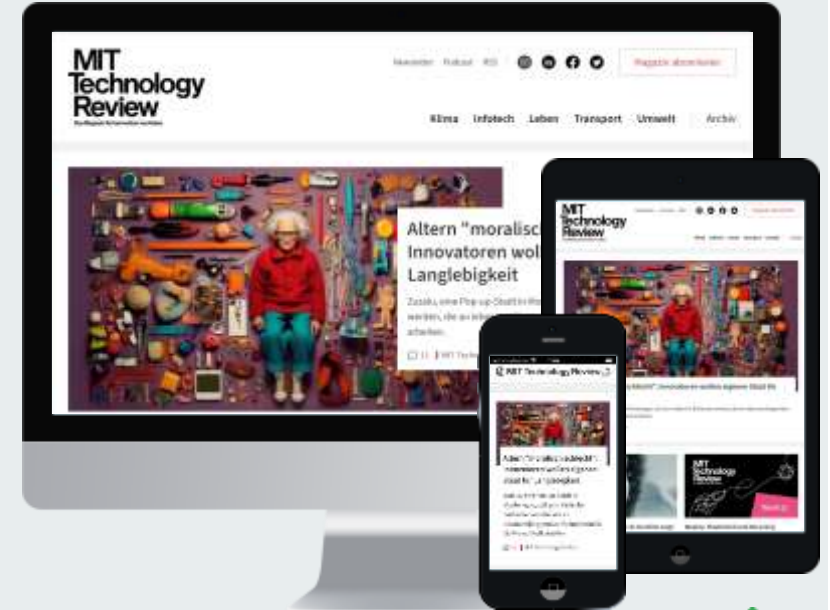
MIT Technology Review

Newsletter Podcast RSS

Magazin abonnieren

Klima Infotech Leben Transport Umwelt Archiv

Altern "moralisch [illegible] Innovatoren wol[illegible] Langlebigkeit

Zuzalu, eine Pop-up-Stadt in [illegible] werden, die an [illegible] arbeiten.

11 MIT Techn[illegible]

MIT Technology Review

MIT Technology Review

MIT Technology Review

Altern "moralisch falsch": Innovatoren wollen eigene Stadt für Langlebigkeit

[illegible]

MIT Technology Review